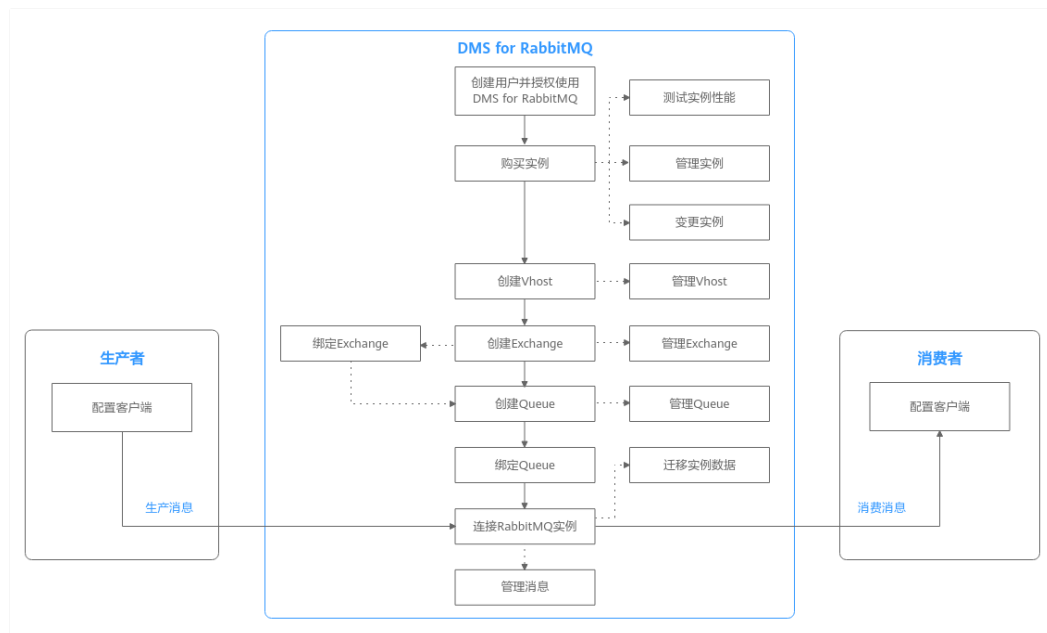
DMS for RabbitMQ

创建用户并授权使用DMS for RabbitMQ

测试实例性能

购买实例

管理实例

变更实例

创建Vhost

管理Vhost

绑定Exchange

创建Exchange

管理Exchange

创建Queue

管理Queue

绑定Queue

迁移实例数据

连接RabbitMQ实例

管理消息

生产者

配置客户端

生产消息

消费者

配置客户端

消费消息